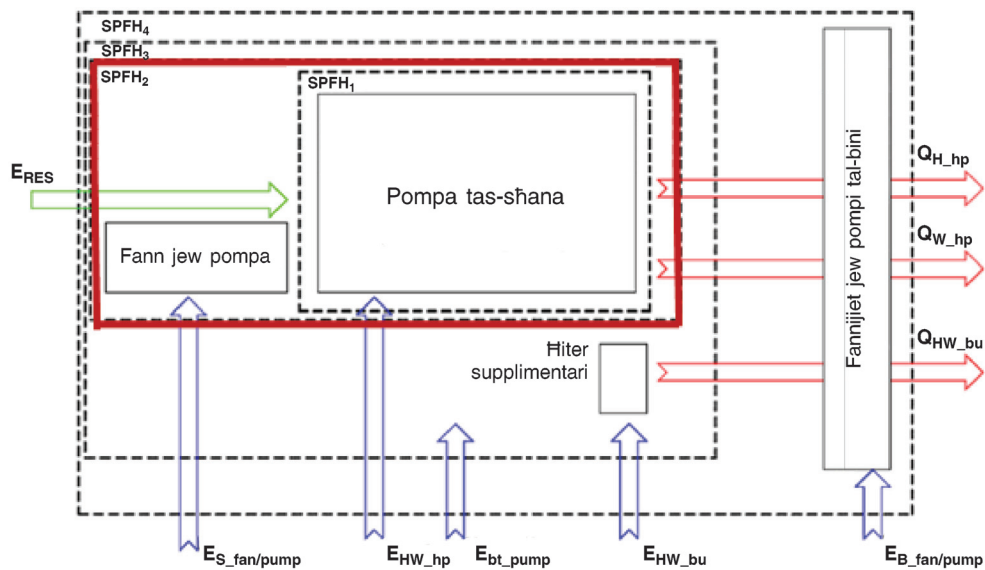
$SPFH_4$

$SPFH_3$

$SPFH_2$

$SPFH_1$

$E_{RES}$

Pompa tas-sħana

Fann jew pompa

Ħiter supplimentari

Fannijiet jew pompi tal-bini

$Q_{H\_hp}$

$Q_{W\_hp}$

$Q_{HW\_bu}$

$E_{S\_fan/pump}$

$E_{HW\_hp}$

$E_{bt\_pump}$

$E_{HW\_bu}$

$E_{B\_fan/pump}$